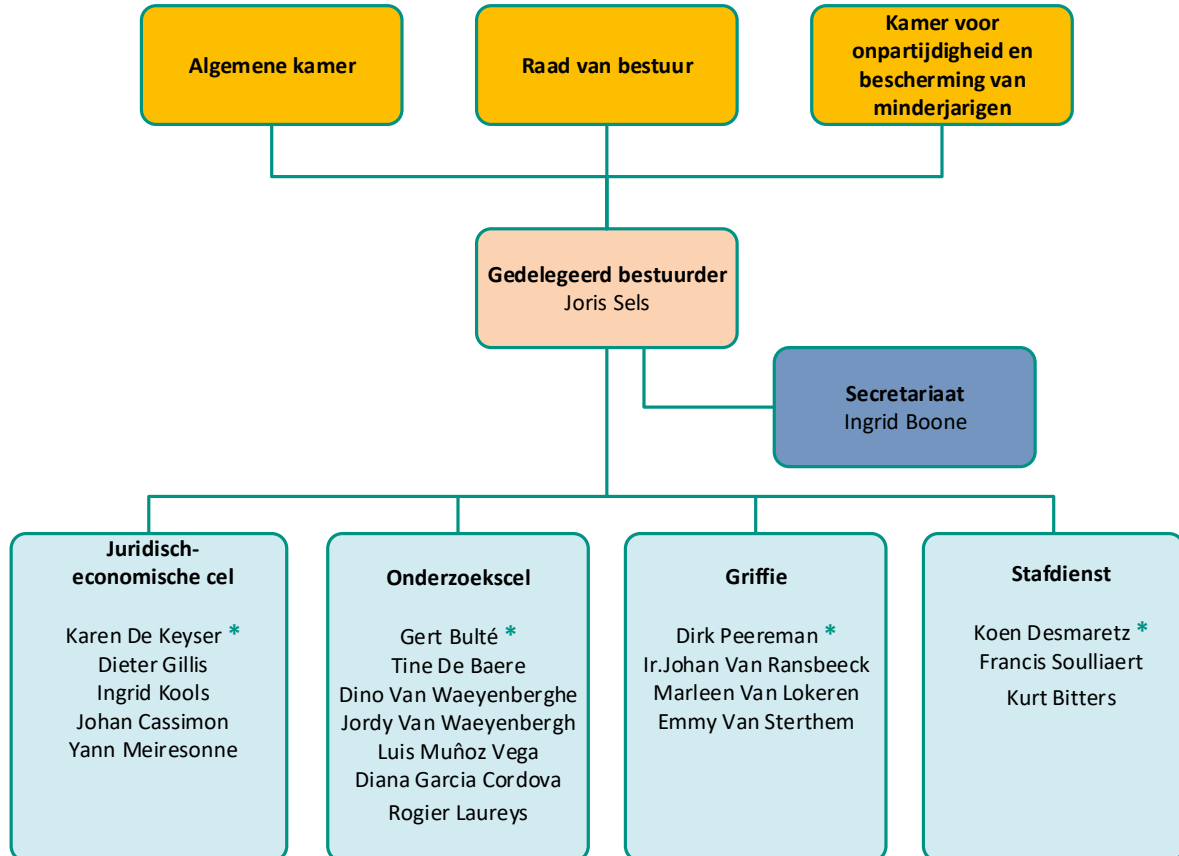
Algemene kamer

Raad van bestuur

Kamer voor onpartijdigheid en bescherming van minderjarigen

Gedelegeerd bestuurder
Joris Sels

Secretariaat
Ingrid Boone

Juridisch-economische cel

Karen De Keyser *
Dieter Gillis
Ingrid Kools
Johan Cassimon
Yann Meiresonne

Onderzoekscel

Gert Bulté *
Tine De Baere
Dino Van Waeyenberghe
Jordy Van Waeyenbergh
Luis Muñoz Vega
Diana Garcia Cordova
Rogier Laureys

Griffie

Dirk Peereman *
Ir.Johan Van Ransbeeck
Marleen Van Lokeren
Emmy Van Sterthem

Stafdienst

Koen Desmaretz *
Francis Soulliaert
Kurt Bitters